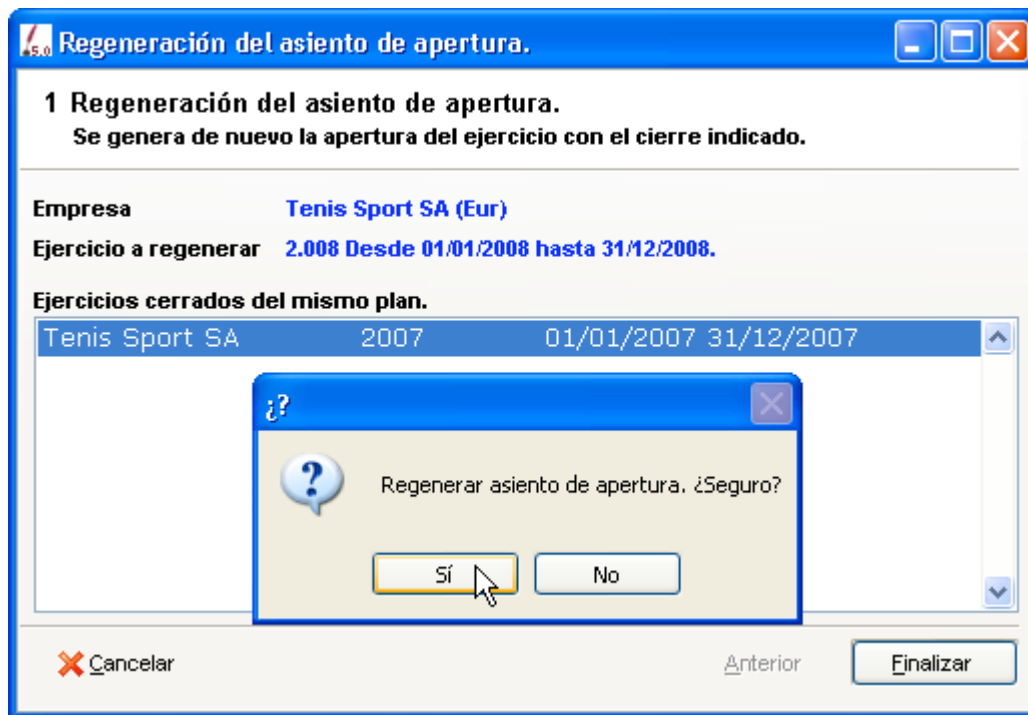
5.0 Regeneración del asiento de apertura.

1 Regeneración del asiento de apertura.
Se genera de nuevo la apertura del ejercicio con el cierre indicado.

Empresa Tenis Sport SA (Eur)
Ejercicio a regenerar 2.008 Desde 01/01/2008 hasta 31/12/2008.

Ejercicios cerrados del mismo plan.

| Tenis Sport SA | 2007 | 01/01/2007 31/12/2007 |
|---|---|---|

¿?

Regenerar asiento de apertura. ¿Seguro?

Sí No

Cancelar Anterior Finalizar